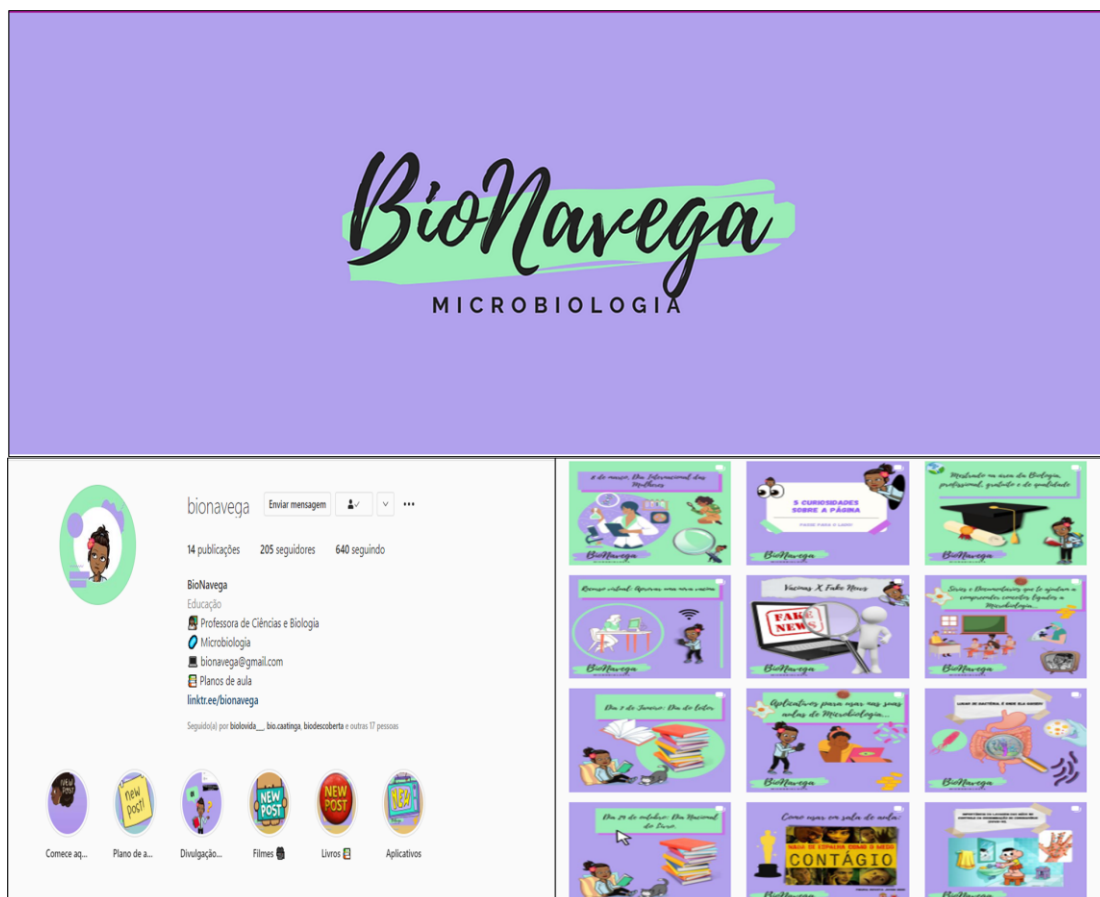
BioNavega
MICROBIOLOGIA

bionavega
Enviar mensagem

14 publicações 205 seguidores 640 seguindo

BioNavega
Educação
Professora de Ciências e Biologia
Microbiologia
bionavega@gmail.com
Planos de aula
linktr.ee/bionavega

Seguido(a) por biolovida__, bio.caatinga, biodescoberta e outras 17 pessoas

Comece aq... Plano de a... Divulgação... Filmes Livros Aplicativos

NEW POST!

8 de março: Dia Internacional das Mulheres
BioNavega

5 CURIOSIDADES SOBRE A PÁGINA
BioNavega

Mestrado na área da Biologia, profissional, gratuito e de qualidade
BioNavega

Recurso virtual: Aprenda com a ciência
BioNavega

Vacinas X Fake News
FAKE NEWS
BioNavega

Séries e Documentários que te ajudam a compreender conceitos ligados a Microbiologia
BioNavega

Dia 7 de Janeiro: Dia do Leitor
BioNavega

Aplicativos para usar nas suas aulas de Microbiologia...
BioNavega

BioNavega

Dia 29 de outubro: Dia Nacional do Livro

Como usar em sala de aula
CONTÁGIO